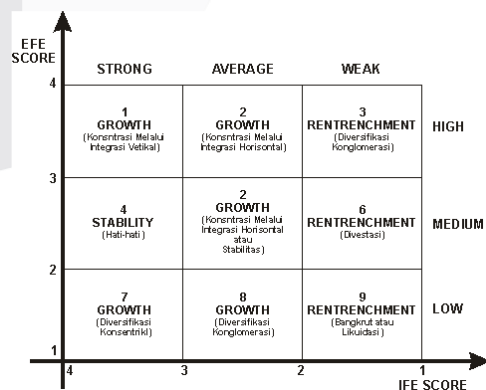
EFE SCORE

| | STRONG | AVERAGE | WEAK | |
|---|---|---|---|---|
| 4 | 1 GROWTH (Konsntrasi Melalui Integrasi Vetikal) | 2 GROWTH (Konsntrasi Melalui Integrasi Horisontal) | 3 RENTRENCHMENT (Diversifikasi Konglomerasi) | HIGH |
| 3 | 4 STABILITY (Hati-hati) | 2 GROWTH (Konsntrasi Melalui Integrasi Horisontal atau Stabilitas) | 6 RENTRENCHMENT (Divestasi) | MEDIUM |
| 2 | 7 GROWTH (Diversifikasi Konsentrik) | 8 GROWTH (Diversifikasi Konglomerasi) | 9 RENTRENCHMENT (Bangkrut atau Likuidasi) | LOW |

1

4 3 2 1

IFE SCORE